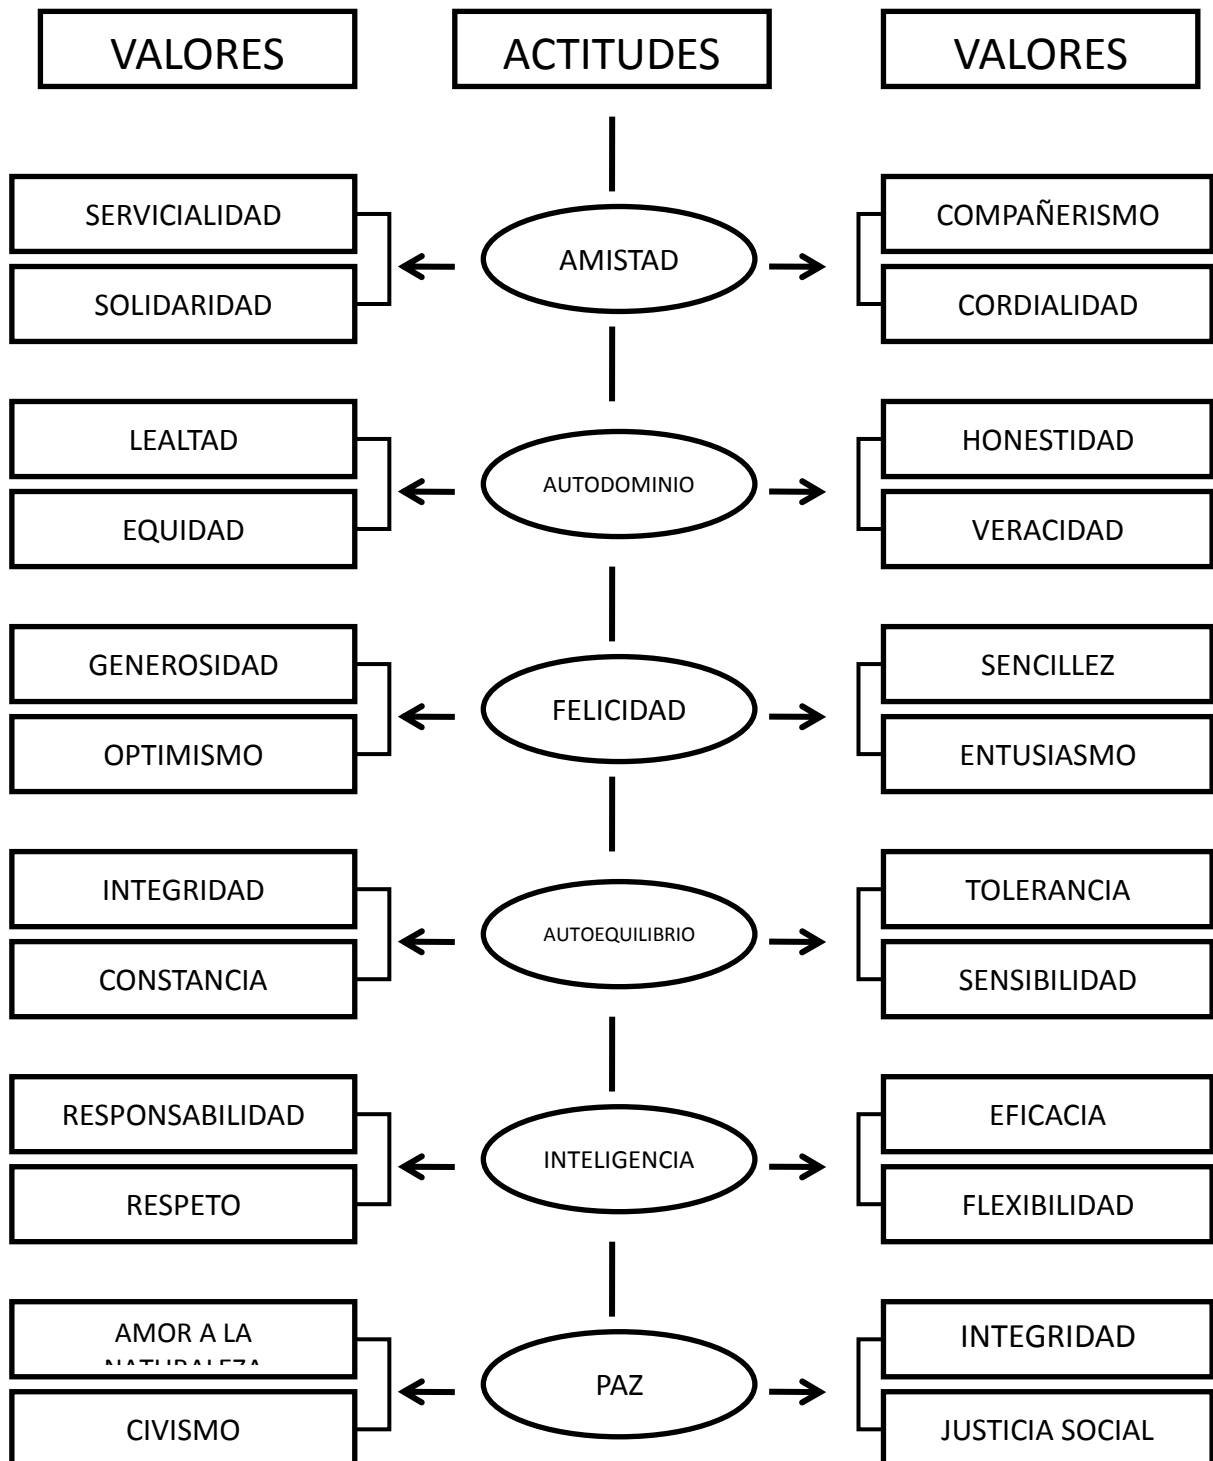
VALORES

ACTITUDES

VALORES

SERVICIALIDAD

SOLIDARIDAD

AMISTAD

COMPAÑERISMO

CORDIALIDAD

LEALTAD

EQUIDAD

AUTODOMINIO

HONESTIDAD

VERACIDAD

GENEROSIDAD

OPTIMISMO

FELICIDAD

SENCILLEZ

ENTUSIASMO

INTEGRIDAD

CONSTANCIA

AUTOEQUILIBRIO

TOLERANCIA

SENSIBILIDAD

RESPONSABILIDAD

RESPETO

INTELIGENCIA

EFICACIA

FLEXIBILIDAD

AMOR A LA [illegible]

CIVISMO

PAZ

INTEGRIDAD

JUSTICIA SOCIAL